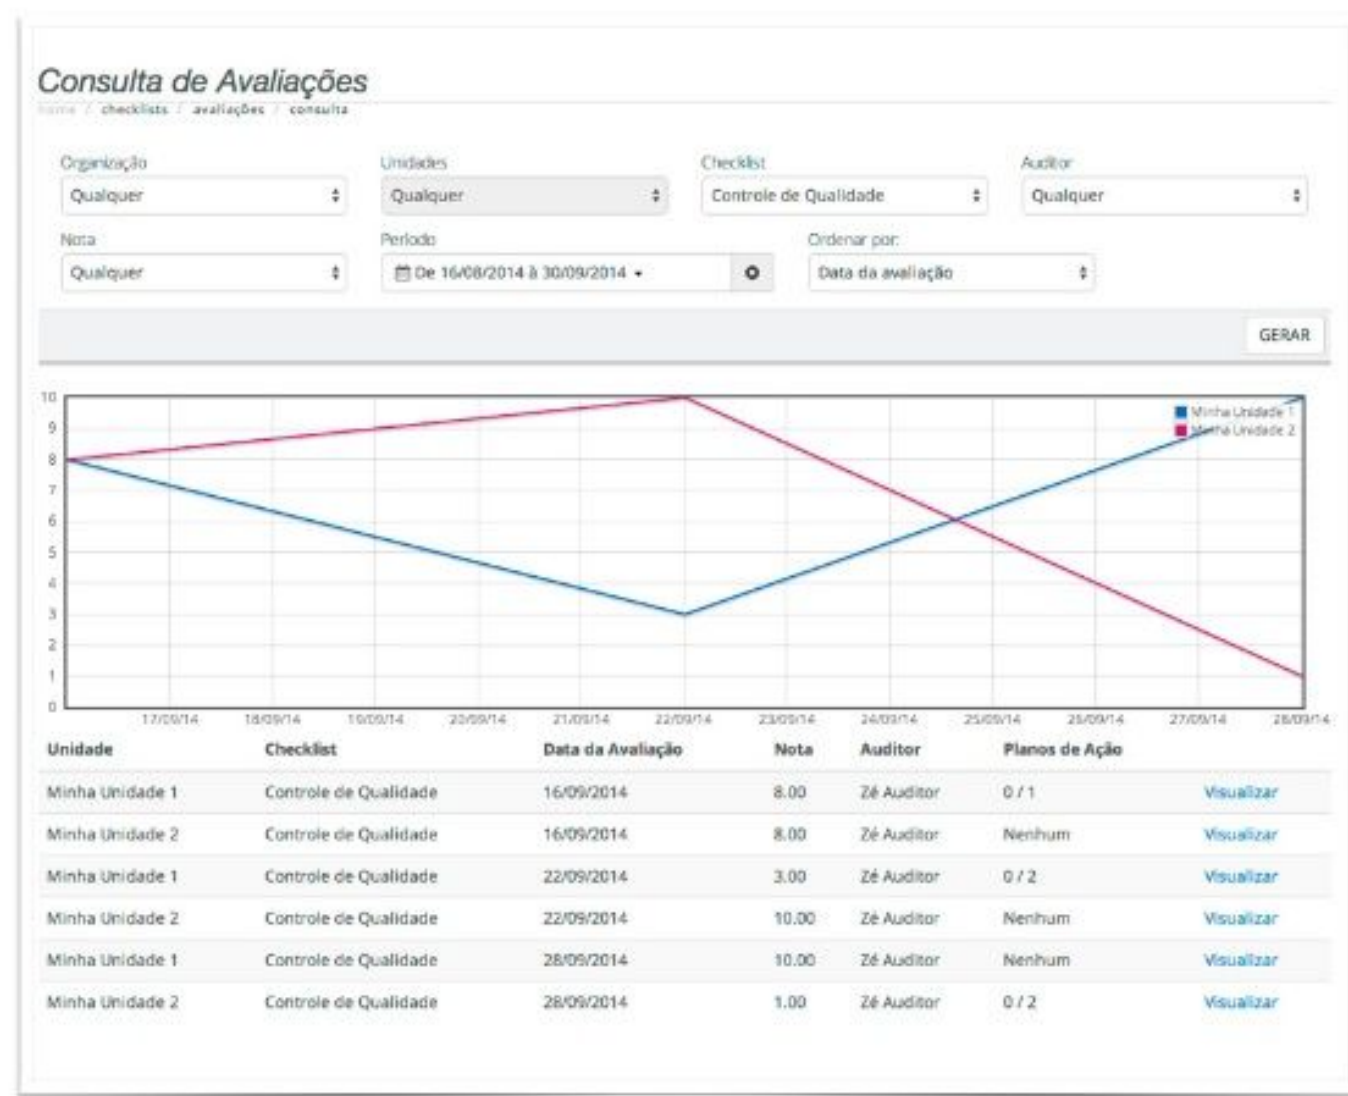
Consulta de Avaliações

home / checklists / avaliações / consulta

Organização
Qualquer

Unidades
Qualquer

Checklist
Controle de Qualidade

Auditor
Qualquer

Nota
Qualquer

Período
De 16/08/2014 à 30/09/2014

Ordenar por:
Data da avaliação

GERAR

10
9
8
7
6
5
4
3
2
1
0

Minha Unidade 1
Minha Unidade 2

17/09/14 18/09/14 19/09/14 20/09/14 21/09/14 22/09/14 23/09/14 24/09/14 25/09/14 26/09/14 27/09/14 28/09/14

| Unidade | Checklist | Data da Avaliação | Nota | Auditor | Planos de Ação | |
|---|---|---|---|---|---|---|
| Minha Unidade 1 | Controle de Qualidade | 16/09/2014 | 8.00 | Zé Auditor | 0 / 1 | Visualizar |
| Minha Unidade 2 | Controle de Qualidade | 16/09/2014 | 8.00 | Zé Auditor | Nenhum | Visualizar |
| Minha Unidade 1 | Controle de Qualidade | 22/09/2014 | 3.00 | Zé Auditor | 0 / 2 | Visualizar |
| Minha Unidade 2 | Controle de Qualidade | 22/09/2014 | 10.00 | Zé Auditor | Nenhum | Visualizar |
| Minha Unidade 1 | Controle de Qualidade | 28/09/2014 | 10.00 | Zé Auditor | Nenhum | Visualizar |
| Minha Unidade 2 | Controle de Qualidade | 28/09/2014 | 1.00 | Zé Auditor | 0 / 2 | Visualizar |